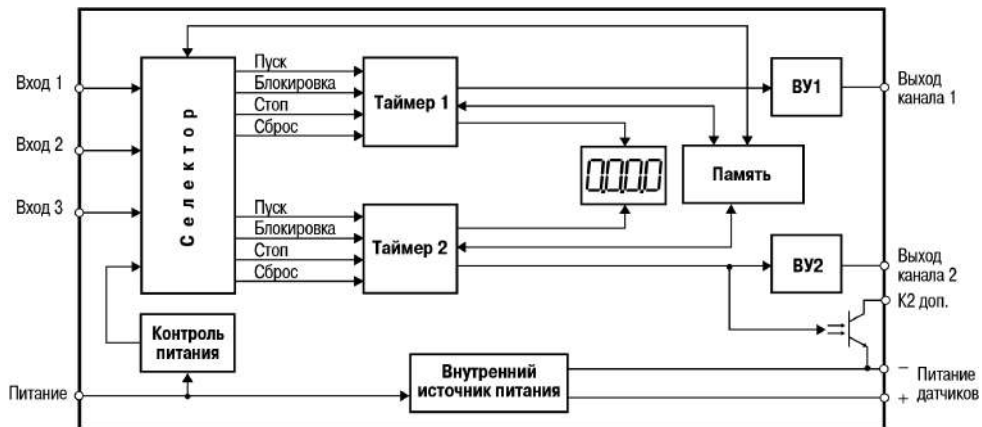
Вход 1

Вход 2

Вход 3

Питание

Селектор

Пуск
Блокировка
Стоп
Сброс

Таймер 1

Пуск
Блокировка
Стоп
Сброс

Таймер 2

0.0.0.0

Память

ВУ1

ВУ2

Выход канала 1

Выход канала 2

К2 доп.

Контроль питания

Внутренний источник питания

– Питание
+ датчиков